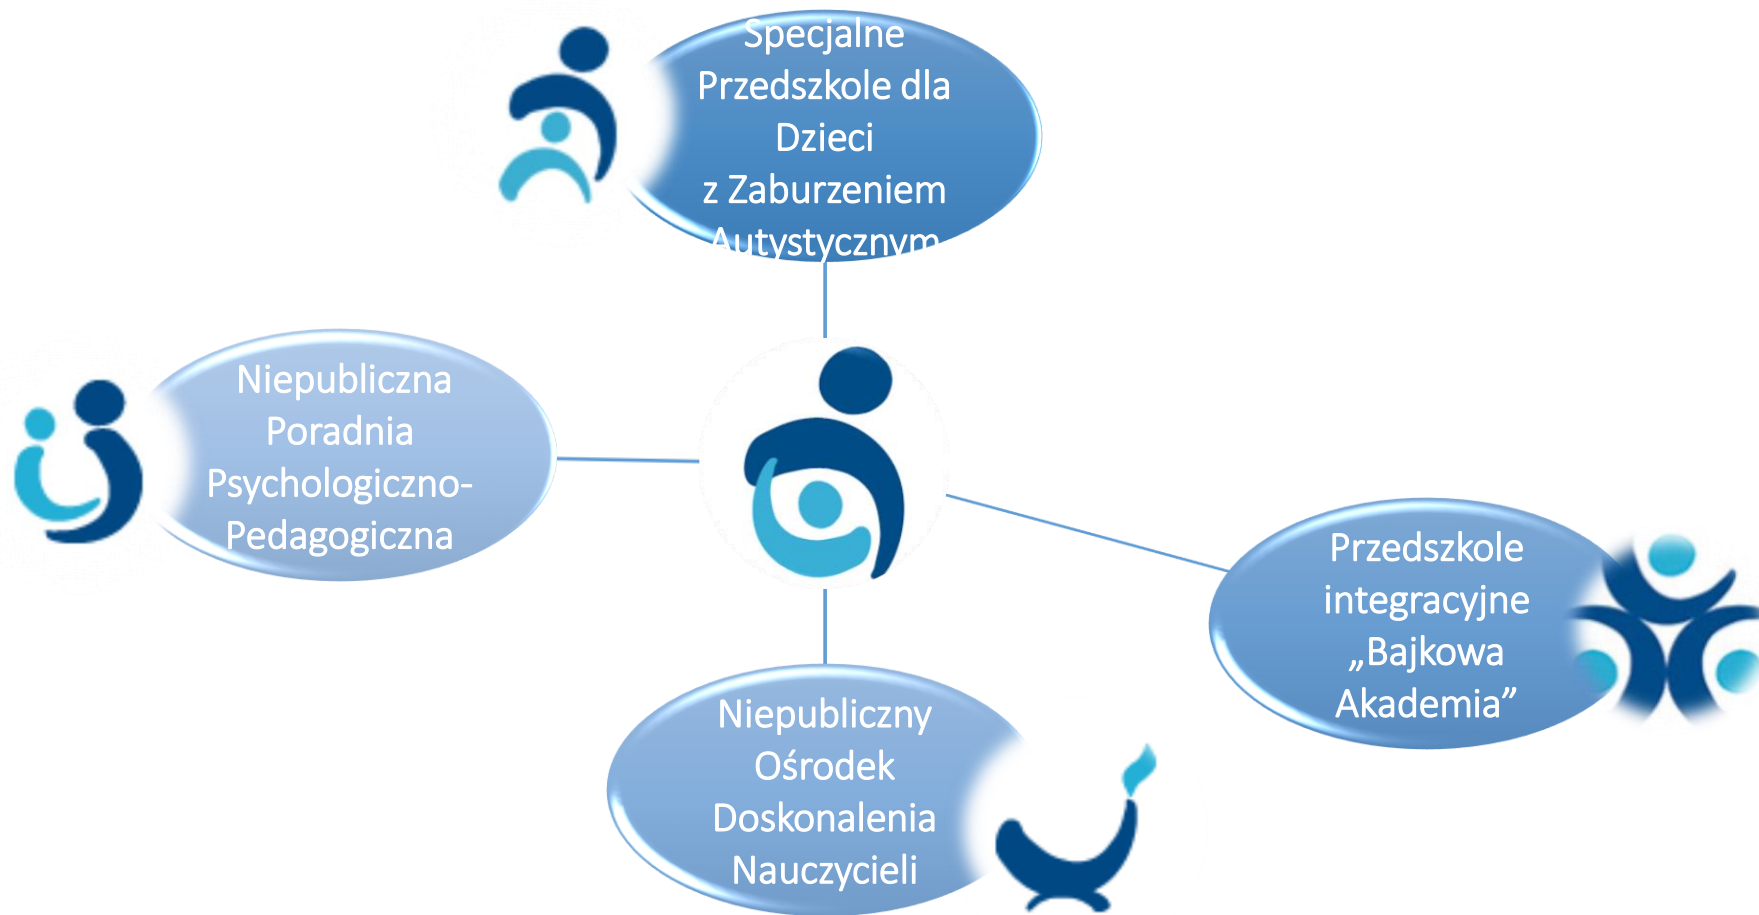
Specjalne Przedszkole dla Dzieci z Zaburzeniem Autystycznym

Niepubliczna Poradnia Psychologiczno-Pedagogiczna

Przedszkole integracyjne „Bajkowa Akademia”

Niepubliczny Ośrodek Doskonalenia Nauczycieli